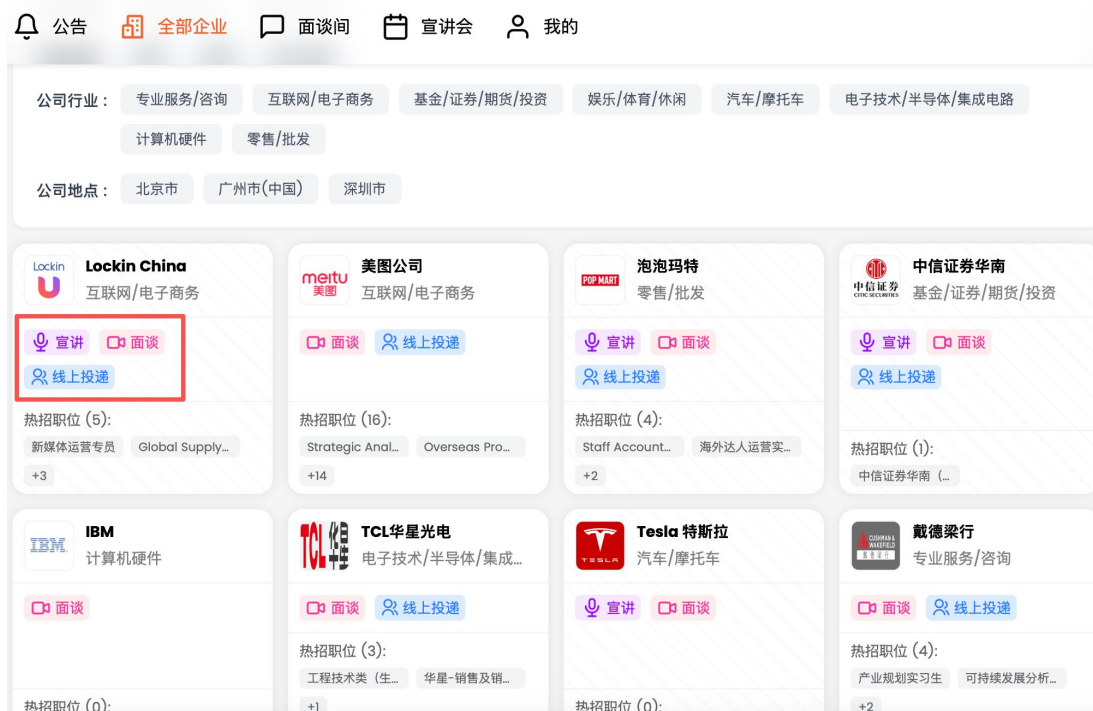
公告 全部企业 面谈间 宣讲会 我的

公司行业： 专业服务/咨询 互联网/电子商务 基金/证券/期货/投资 娱乐/体育/休闲 汽车/摩托车 电子技术/半导体/集成电路 计算机硬件 零售/批发

公司地点： 北京市 广州市(中国) 深圳市

Lockin U
Lockin China
互联网/电子商务
宣讲 面谈
线上投递
热招职位 (5):
新媒体运营专员 Global Supply...
+3

meitu 美图
美图公司
互联网/电子商务
面谈 线上投递
热招职位 (16):
Strategic Anal... Overseas Pro...
+14

POP MART
泡泡玛特
零售/批发
宣讲 面谈
线上投递
热招职位 (4):
Staff Account... 海外达人运营实...
+2

中信证券 CITIC SECURITIES
中信证券华南
基金/证券/期货/投资
宣讲 面谈
线上投递
热招职位 (1):
中信证券华南 (...

IBM
IBM
计算机硬件
面谈
热招职位 (0):

TCL华星
TCL华星光电
电子技术/半导体/集成...
面谈 线上投递
热招职位 (3):
工程技术类 (生... 华星-销售及销...
+1

TESLA
Tesla 特斯拉
汽车/摩托车
宣讲 面谈
热招职位 (0):

CUSHMAN & WAKEFIELD 戴德梁行
戴德梁行
专业服务/咨询
面谈 线上投递
热招职位 (4):
产业规划实习生 可持续发展分析...
+2